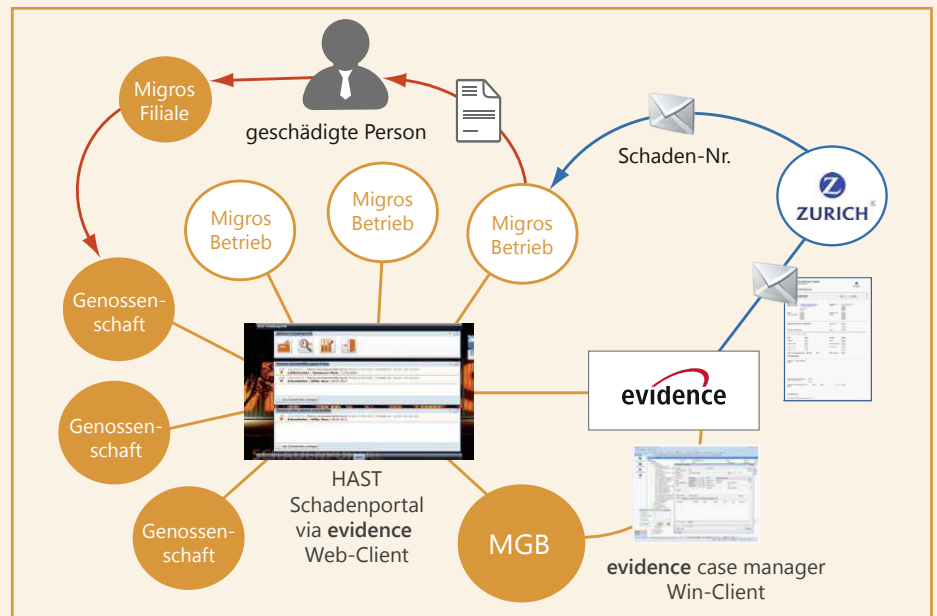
Migros Filiale

geschädigte Person

Schaden-Nr.

ZURICH

Migros Betrieb

Migros Betrieb

Migros Betrieb

Genossenschaft

Genossenschaft

Genossenschaft

evidence

HAST Schadenportal via **evidence** Web-Client

MGB

**evidence** case manager Win-Client